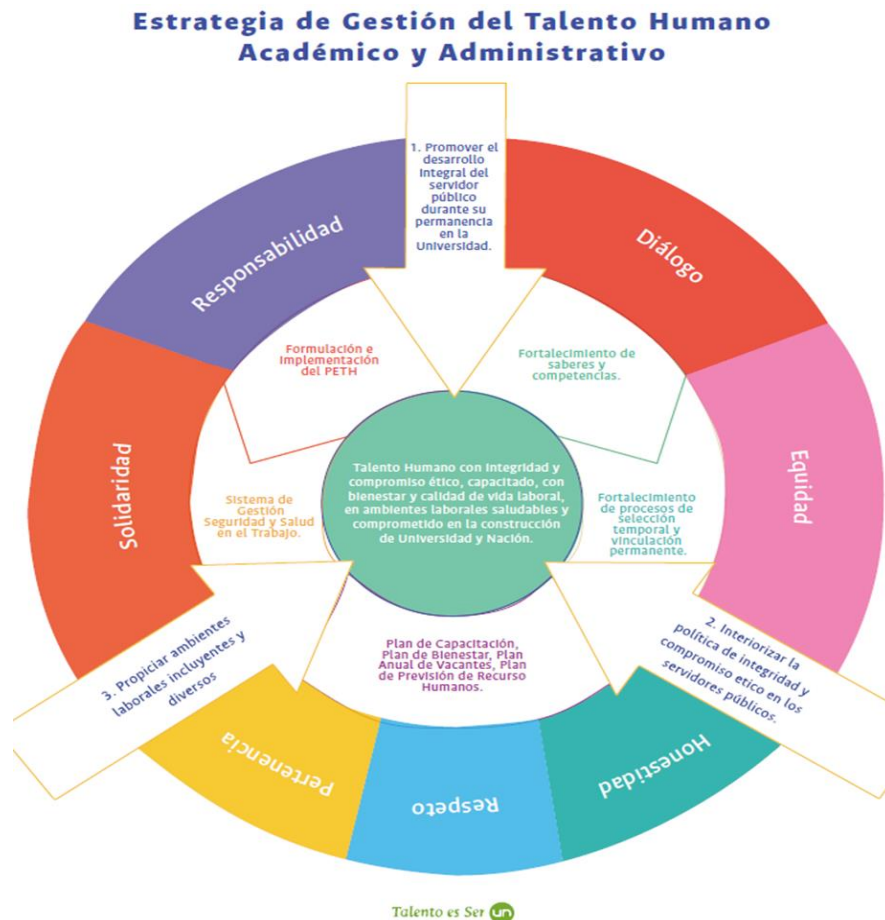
Estrategia de Gestión del Talento Humano Académico y Administrativo

1. Promover el desarrollo integral del servidor público durante su permanencia en la Universidad.

Responsabilidad

Diálogo

Formulación e Implementación del PETH

Fortalecimiento de saberes y competencias.

Solidaridad

Equidad

Sistema de Gestión Seguridad y Salud en el Trabajo.

Talento Humano con integridad y compromiso ético, capacitado, con bienestar y calidad de vida laboral, en ambientes laborales saludables y comprometido en la construcción de Universidad y Nación.

Fortalecimiento de procesos de selección temporal y vinculación permanente.

3. Propiciar ambientes laborales incluyentes y diversos

Plan de Capacitación, Plan de Bienestar, Plan Anual de Vacantes, Plan de Previsión de Recurso Humanos.

2. Interiorizar la política de integridad y compromiso ético en los servidores públicos.

Pertenencia

Respeto

Honestidad

Talento es Ser un